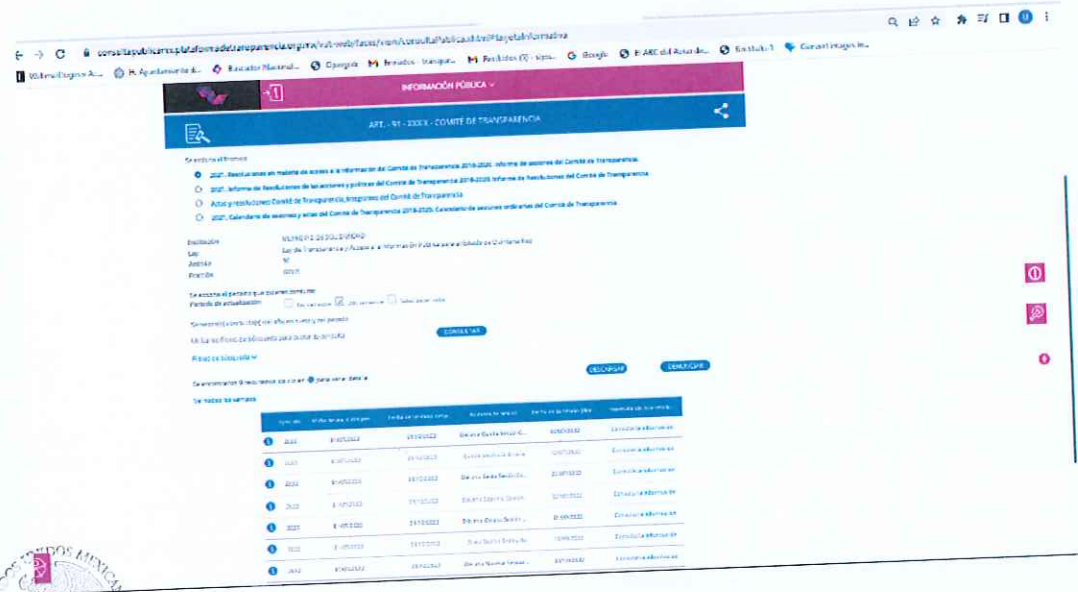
consultapublicamx.plataformadetransparencia.org.mx/vut-web/faces/view/consultaPublica.xhtml#tarjetaInformativa

INFORMACIÓN PÚBLICA

ART. - 91 - XXXIX - COMITÉ DE TRANSPARENCIA

Selecciona el formato

2021 - Resoluciones en materia de acceso a la información del Comité de Transparencia 2018-2020. Informe de sesiones del Comité de Transparencia

2021 - Informe de Resoluciones de las acciones y políticas del Comité de Transparencia 2018-2020. Informe de Resoluciones del Comité de Transparencia

Actas y resoluciones Comité de Transparencia_Integrantes del Comité de Transparencia

2021 - Calendario de sesiones y actas del Comité de Transparencia 2018-2020. Calendario de sesiones ordinarias del Comité de Transparencia

Institución
Ley
Artículo
Fracción

Ley de Transparencia y Acceso a la Información Pública para el Estado de Quintana Roo

91

XXXIX

Periodo de actualización

CONSULTAR

DESCARGAR

DENUNCIAR

| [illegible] | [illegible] | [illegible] | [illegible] | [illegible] | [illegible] |
|---|---|---|---|---|---|
| 2022 | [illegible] | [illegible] | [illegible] | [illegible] | Consulta información |
| 2022 | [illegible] | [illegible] | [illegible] | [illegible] | Consulta información |
| 2022 | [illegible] | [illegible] | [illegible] | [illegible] | Consulta información |
| 2022 | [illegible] | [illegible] | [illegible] | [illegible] | Consulta información |
| 2022 | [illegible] | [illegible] | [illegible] | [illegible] | Consulta información |
| 2022 | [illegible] | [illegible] | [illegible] | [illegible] | Consulta información |
| 2022 | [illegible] | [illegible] | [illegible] | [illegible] | Consulta información |

ESTADOS MEXICANOS